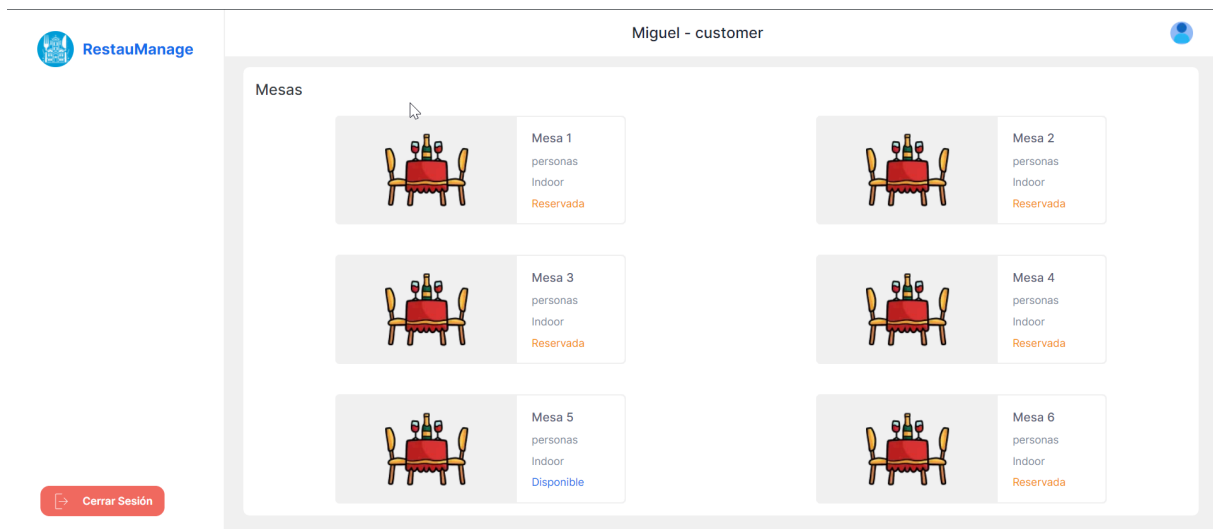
RestauManage

Miguel - customer

Mesas

Mesa 1
personas
Indoor
Reservada

Mesa 2
personas
Indoor
Reservada

Mesa 3
personas
Indoor
Reservada

Mesa 4
personas
Indoor
Reservada

Mesa 5
personas
Indoor
Disponible

Mesa 6
personas
Indoor
Reservada

Cerrar Sesión